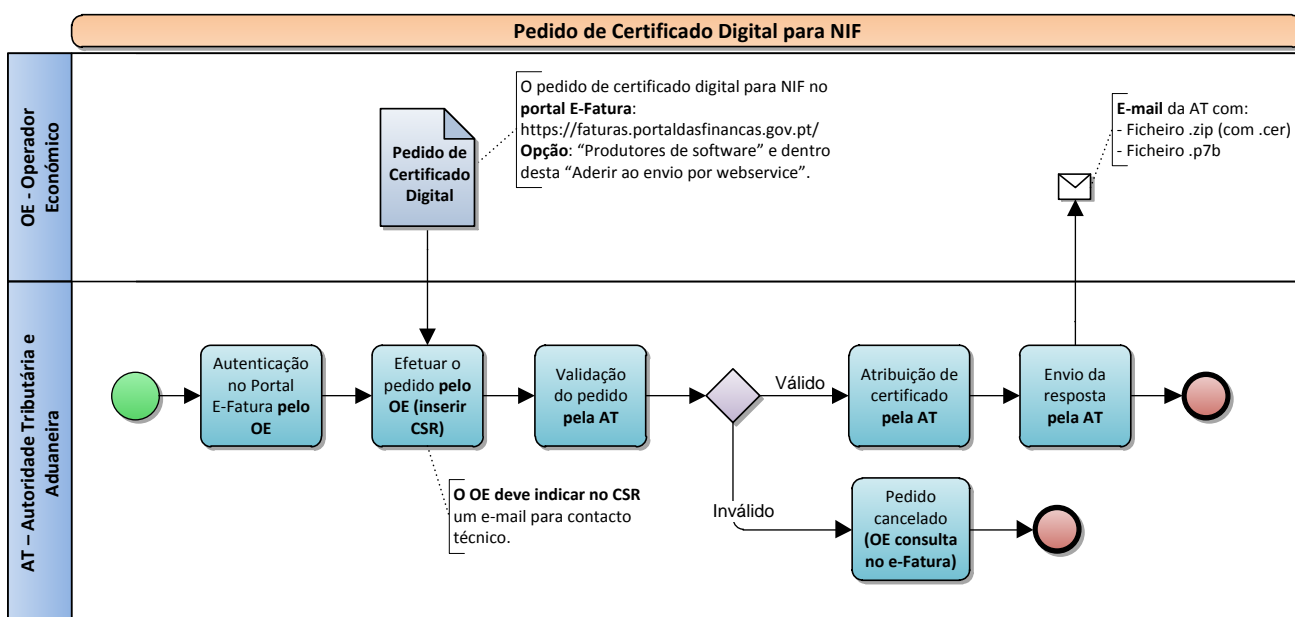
Pedido de Certificado Digital para NIF

OE - Operador Económico

Pedido de Certificado Digital

O pedido de certificado digital para NIF no **portal E-Fatura**: https://faturas.portaldasfinancas.gov.pt/ **Opção**: “Produtores de software” e dentro desta “Aderir ao envio por webservice”.

**E-mail** da AT com:
- Ficheiro .zip (com .cer)
- Ficheiro .p7b

AT – Autoridade Tributária e Aduaneira

Autenticação no Portal E-Fatura **pelo OE**

Efetuar o pedido **pelo OE (inserir CSR)**

Validação do pedido **pela AT**

Válido

Atribuição de certificado **pela AT**

Envio da resposta **pela AT**

**O OE deve indicar no CSR** um e-mail para contacto técnico.

Inválido

Pedido cancelado **(OE consulta no e-Fatura)**